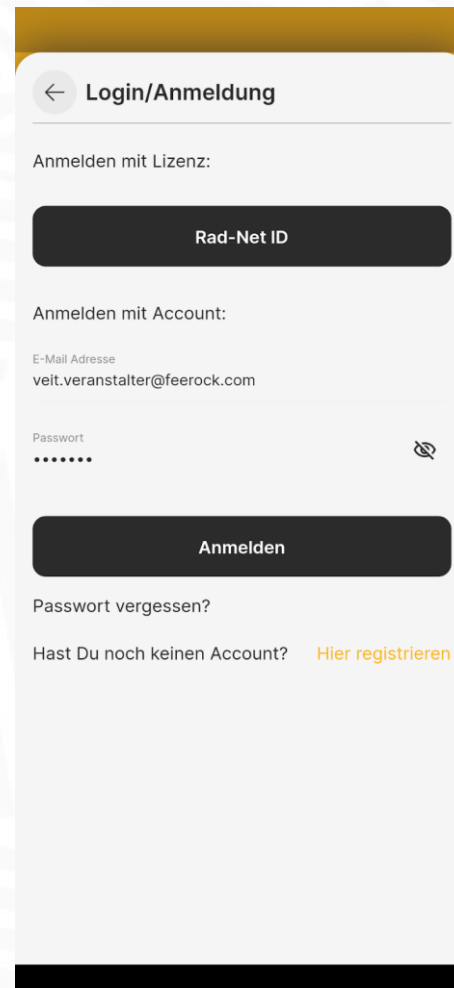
Login/Anmeldung

Anmelden mit Lizenz:

Rad-Net ID

Anmelden mit Account:

E-Mail Adresse
veit.veranstalter@feerock.com

Passwort
•••••••

Anmelden

Passwort vergessen?

Hast Du noch keinen Account? Hier registrieren